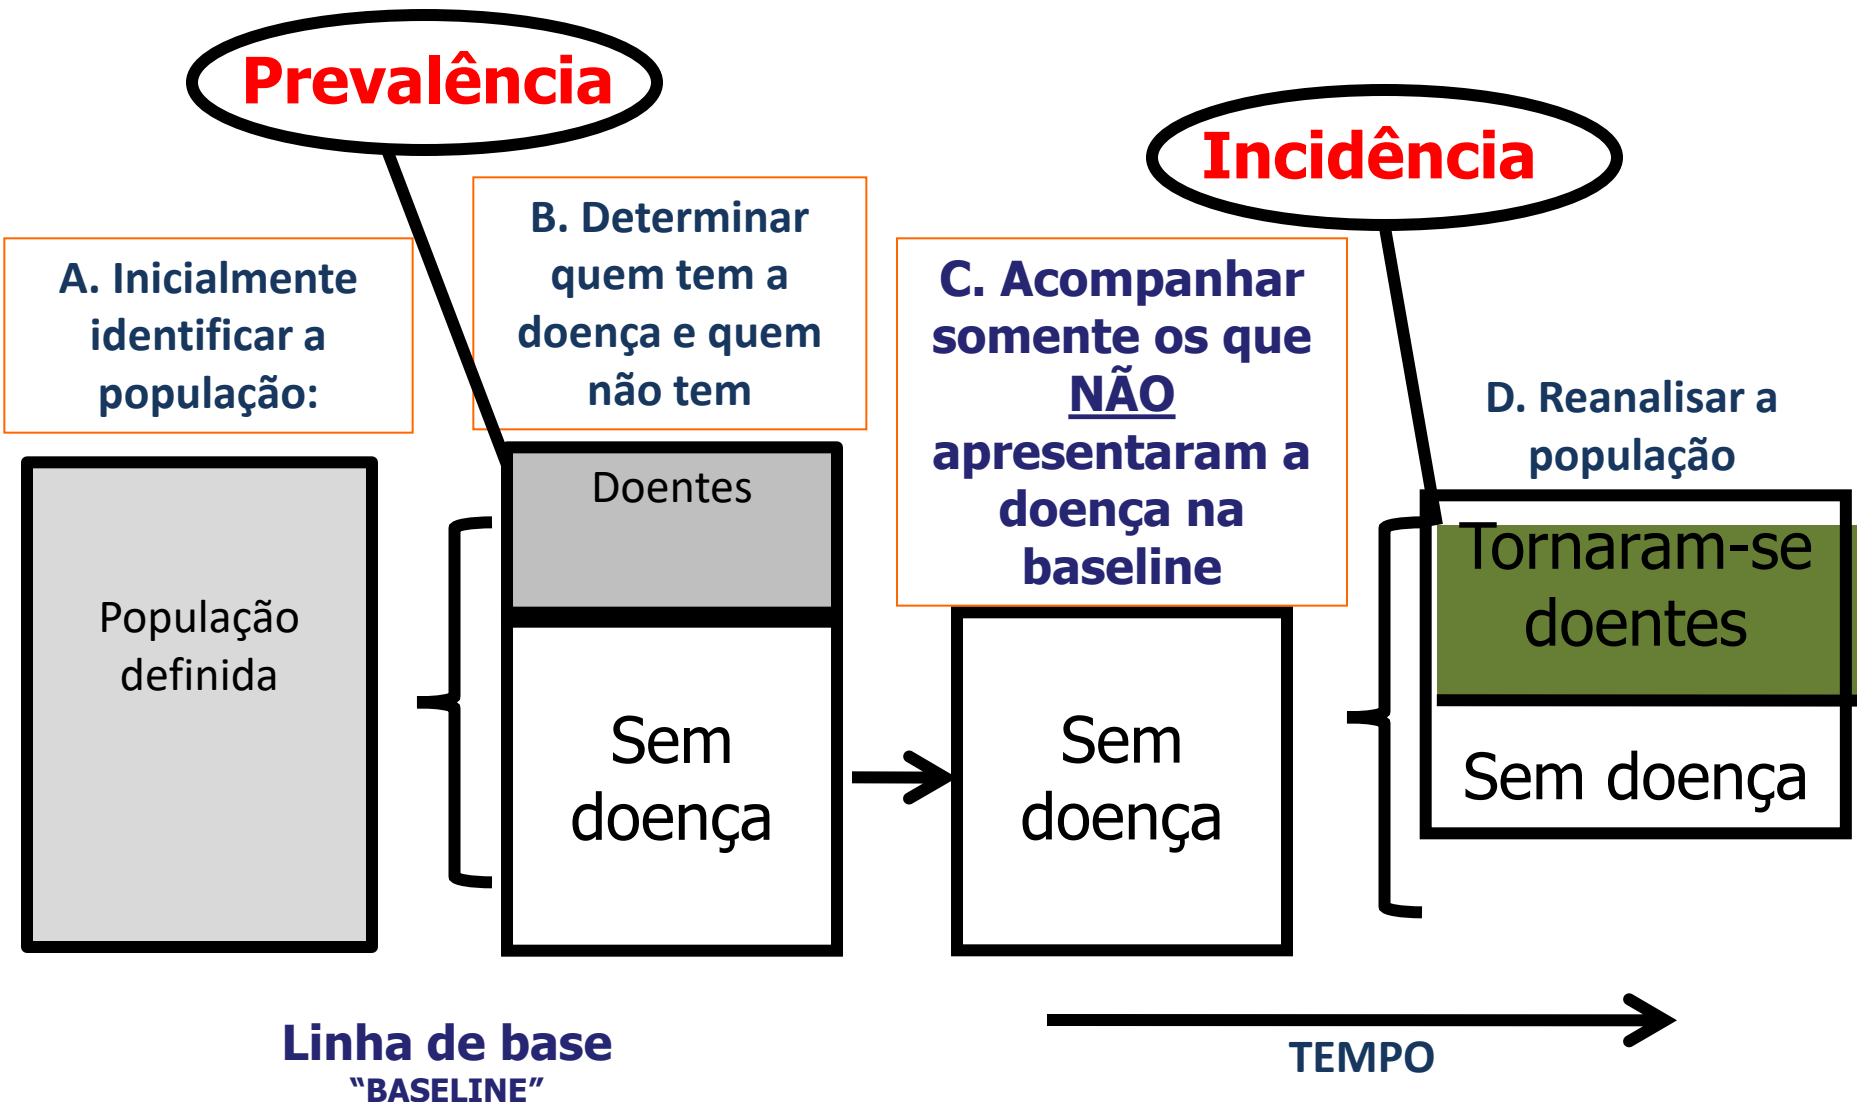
Prevalência

Incidência

A. Inicialmente identificar a população:

B. Determinar quem tem a doença e quem não tem

C. Acompanhar somente os que NÃO apresentaram a doença na baseline

D. Reanalisar a população

População definida

Doentes

Sem doença

Sem doença

Tornaram-se doentes

Sem doença

Linha de base
"BASELINE"

TEMPO